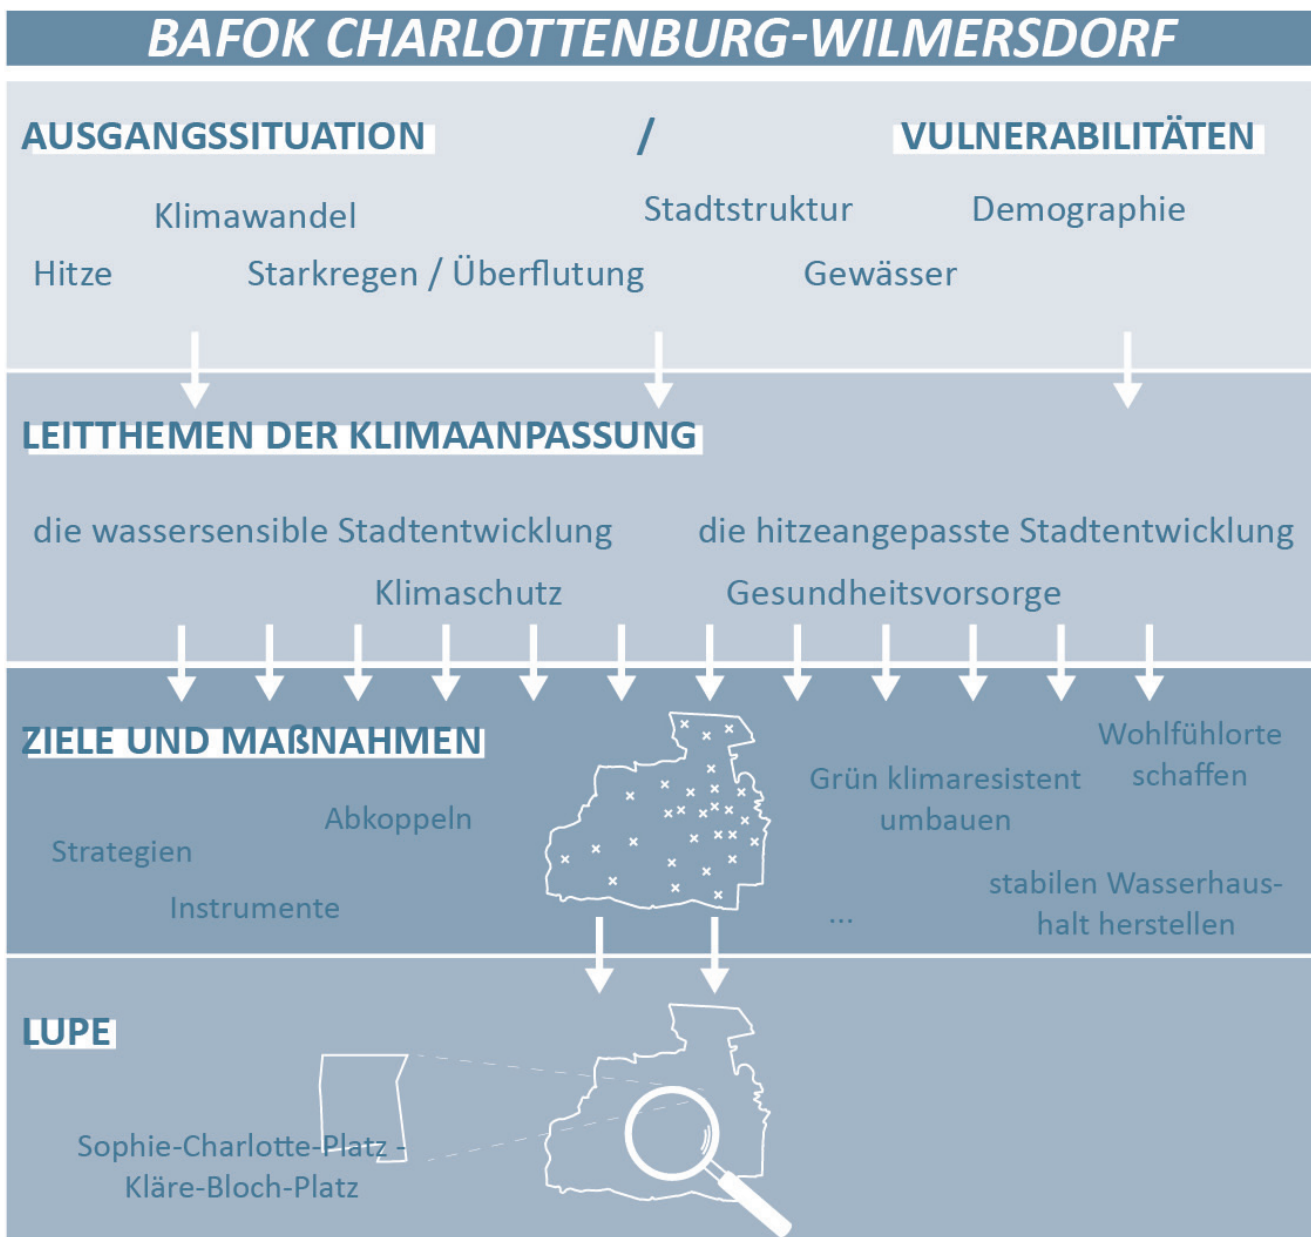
BAFOK CHARLOTTENBURG-WILMERSDORF

AUSGANGSSITUATION / VULNERABILITÄTEN

Klimawandel

Stadtstruktur

Demographie

Hitze

Starkregen / Überflutung

Gewässer

LEITTHEMEN DER KLIMAANPASSUNG

die wassersensible Stadtentwicklung

die hitzeangepasste Stadtentwicklung

Klimaschutz

Gesundheitsvorsorge

ZIELE UND MAßNAHMEN

Wohlfühlorte schaffen

Grün klimaresistent umbauen

Abkoppeln

Strategien

stabilen Wasserhaushalt herstellen

Instrumente

...

LUPE

Sophie-Charlotte-Platz - Kläre-Bloch-Platz